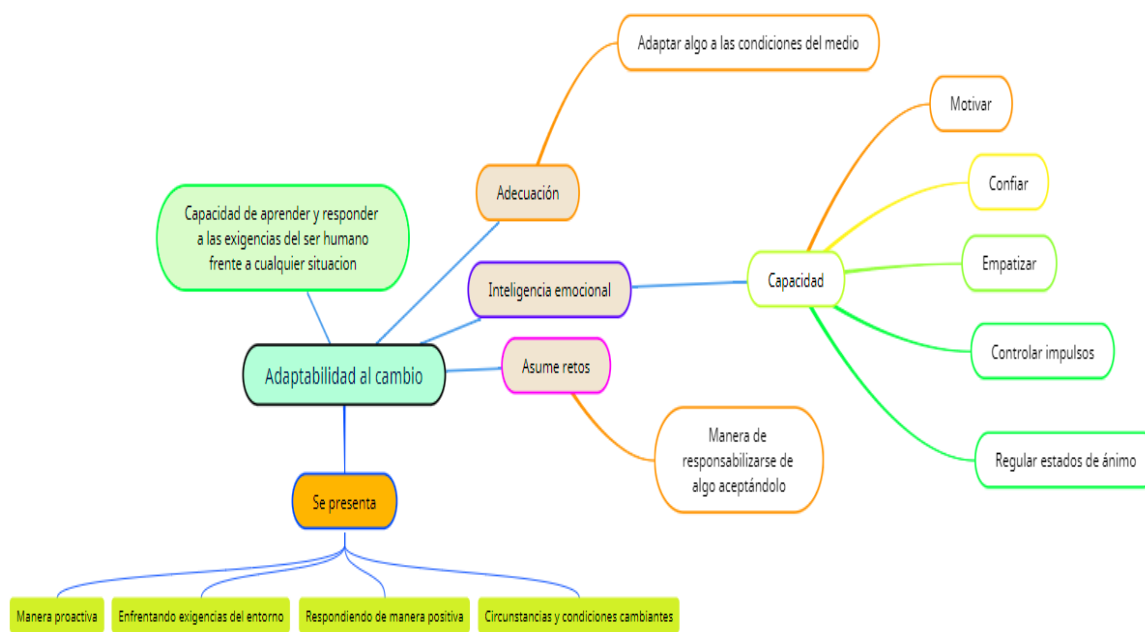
Adaptar algo a las condiciones del medio

Motivar

Adecuación

Confiar

Capacidad de aprender y responder a las exigencias del ser humano frente a cualquier situacion

Empatizar

Inteligencia emocional

Capacidad

Controlar impulsos

Adaptabilidad al cambio

Asume retos

Manera de responsabilizarse de algo aceptándolo

Regular estados de ánimo

Se presenta

Manera proactiva

Enfrentando exigencias del entorno

Respondiendo de manera positiva

Circunstancias y condiciones cambiantes